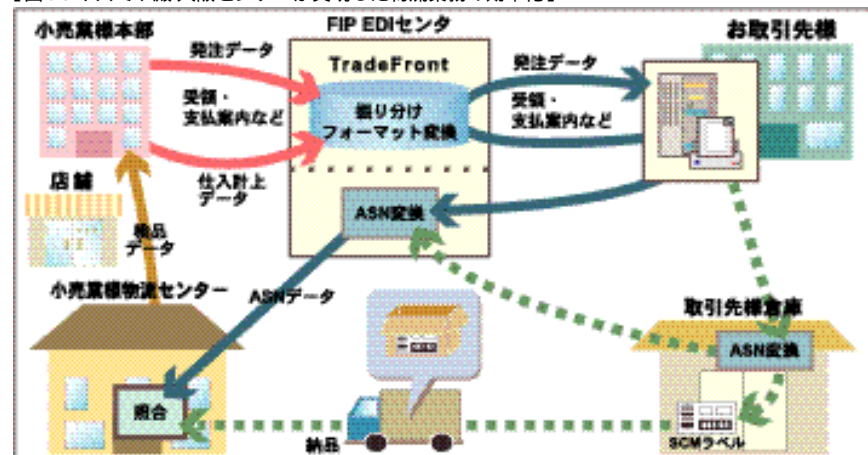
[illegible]

小売業様本部

発注データ

受領・支払案内など

仕入計上データ

店舗

納品データ

小売業様物流センター

照合

FIP EDIセンタ

TradeFront

振り分けフォーマット変換

ASN変換

ASNデータ

納品

発注データ

受領・支払案内など

お取引先様

取引先様倉庫

ASN変換

SCMラベル